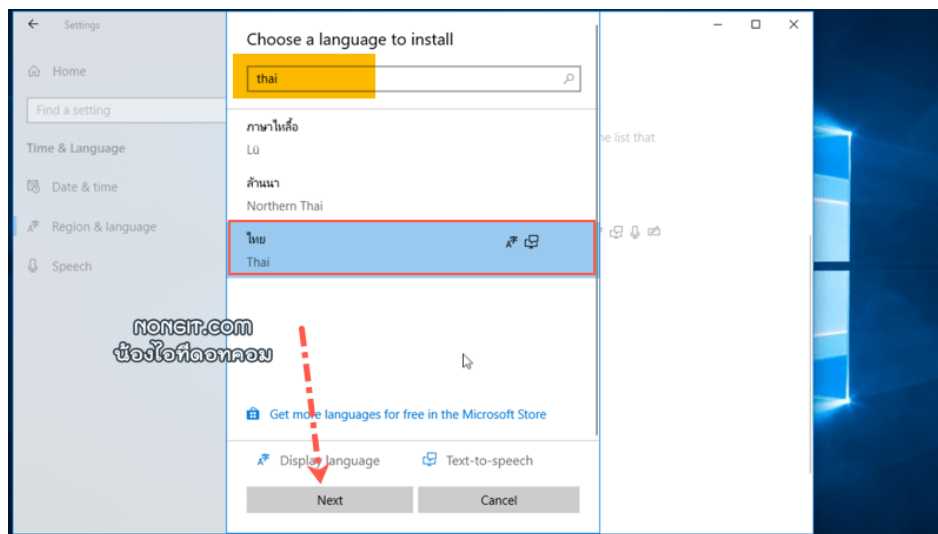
Settings

Home

Find a setting

Time & Language

Date & time

Region & language

Speech

Choose a language to install

thai

ภาษาไทลื้อ
Lü

ล้านนา
Northern Thai

ไทย
Thai

NONGIT.COM
น้องไอทีดอทคอม

Get more languages for free in the Microsoft Store

Display language

Text-to-speech

Next

Cancel

he list that